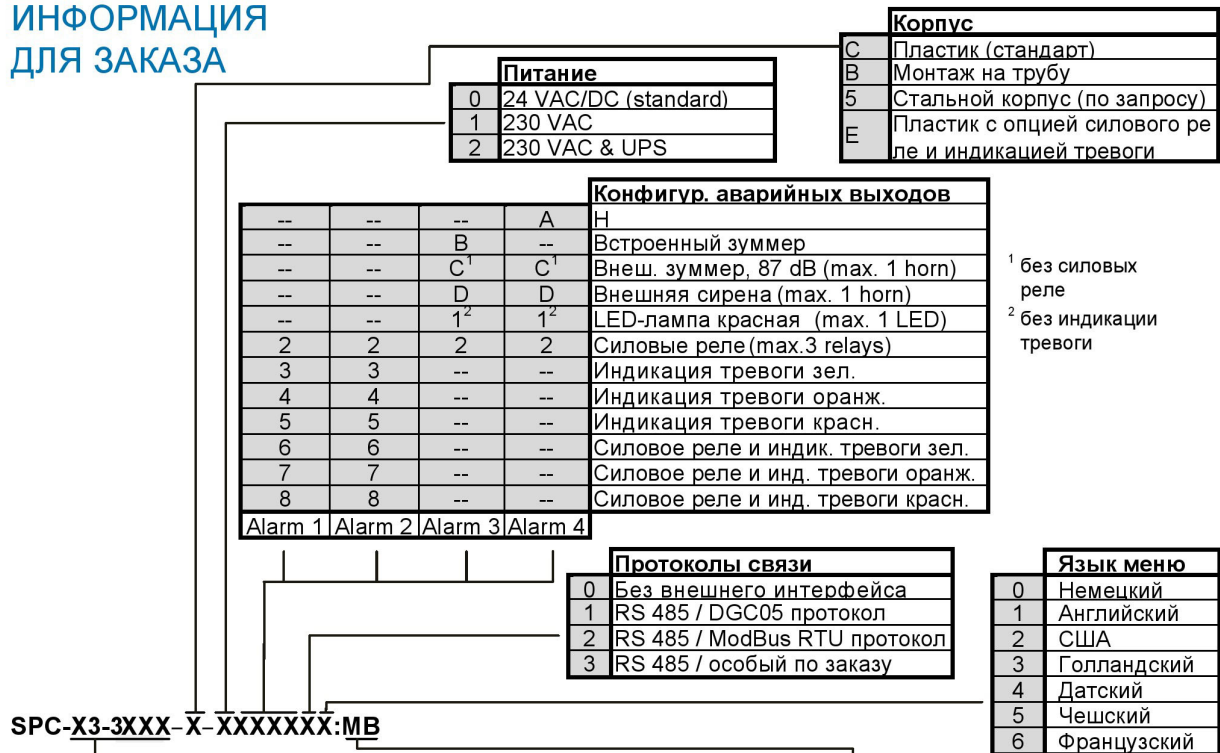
ИНФОРМАЦИЯ ДЛЯ ЗАКАЗА

| Корпус | |
|---|---|
| C | Пластик (стандарт) |
| B | Монтаж на трубу |
| 5 | Стальной корпус (по запросу) |
| E | Пластик с опцией силового реле и индикацией тревоги |

| Питание | |
|---|---|
| 0 | 24 VAC/DC (standard) |
| 1 | 230 VAC |
| 2 | 230 VAC & UPS |

| Alarm 1 | Alarm 2 | Alarm 3 | Alarm 4 | Конфигур. аварийных выходов |
|---|---|---|---|---|
| -- | -- | -- | A | H |
| -- | -- | B | -- | Встроенный зуммер |
| -- | -- | $C^1$ | $C^1$ | Внеш. зуммер, 87 dB (max. 1 horn) |
| -- | -- | D | D | Внешняя сирена (max. 1 horn) |
| -- | -- | $1^2$ | $1^2$ | LED-лампа красная (max. 1 LED) |
| 2 | 2 | 2 | 2 | Силовые реле (max.3 relays) |
| 3 | 3 | -- | -- | Индикация тревоги зел. |
| 4 | 4 | -- | -- | Индикация тревоги оранж. |
| 5 | 5 | -- | -- | Индикация тревоги красн. |
| 6 | 6 | -- | -- | Силовое реле и индик. тревоги зел. |
| 7 | 7 | -- | -- | Силовое реле и инд. тревоги оранж. |
| 8 | 8 | -- | -- | Силовое реле и инд. тревоги красн. |

$^1$ без силовых реле
$^2$ без индикации тревоги

| Протоколы связи | |
|---|---|
| 0 | Без внешнего интерфейса |
| 1 | RS 485 / DGC05 протокол |
| 2 | RS 485 / ModBus RTU протокол |
| 3 | RS 485 / особый по заказу |

| Язык меню | |
|---|---|
| 0 | Немецкий |
| 1 | Английский |
| 2 | США |
| 3 | Голландский |
| 4 | Датский |
| 5 | Чешский |
| 6 | Французский |

SPC-X3-3XXX-X-XXXXXXX:MB